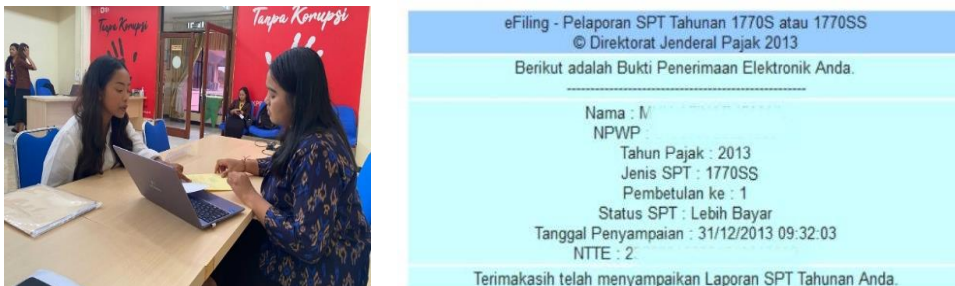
Tanpa Korupsi

Tanpa Korupsi

eFiling - Pelaporan SPT Tahunan 1770S atau 1770SS
© Direktorat Jenderal Pajak 2013

Berikut adalah Bukti Penerimaan Elektronik Anda.

Nama : M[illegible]
NPWP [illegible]
Tahun Pajak : 2013
Jenis SPT : 1770SS
Pembetulan ke : 1
Status SPT : Lebih Bayar
Tanggal Penyampaian : 31/12/2013 09:32:03
NTTE : 2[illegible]

Terimakasih telah menyampaikan Laporan SPT Tahunan Anda.